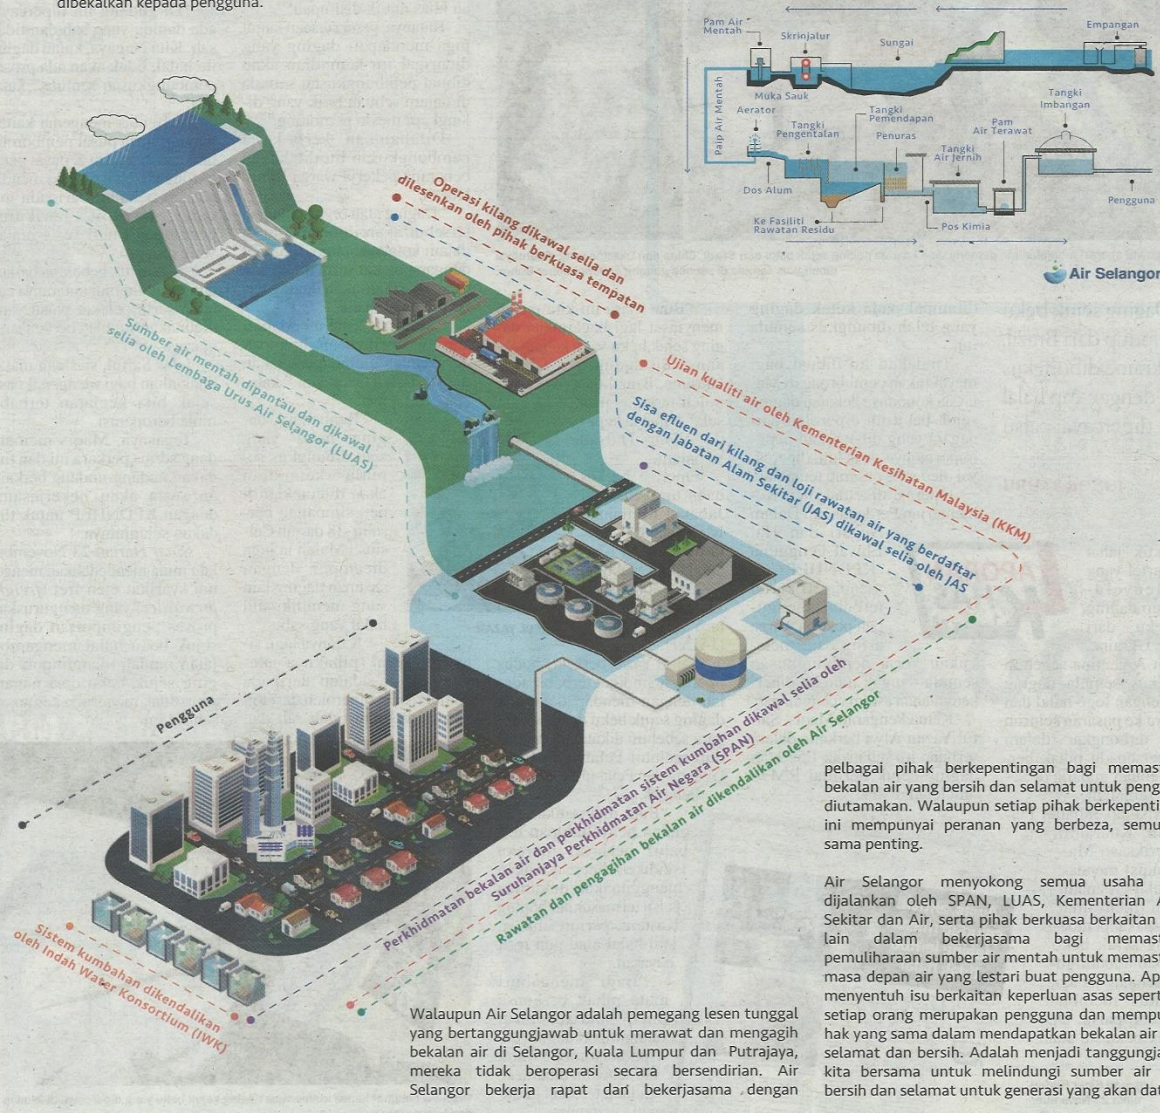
dibekalkan kepada pengguna.

Pam Air Mentah
Skrinjalur
Sungai
Empangan
Muka Sauk
Paip Air Mentah
Aerator
Tangki Pengentalan
Tangki Pemendapan
Penuras
Pam Air Terawat
Tangki Imbangan
Tangki Air Jernih
Dos Alum
Pengguna
Ke Fasiliti Rawatan Residu
Pos Kimia

Air Selangor

Operasi kilang dikawal selia dan dilesenkan oleh pihak berkuasa tempatan

Sumber air mentah dipantau dan dikawal selia oleh Lembaga Urus Air Selangor (LUAS)

Ujian kualiti air oleh Kementerian Kesihatan Malaysia (KKM)

Sisa efluen dari kilang dan loji rawatan air yang berdaftar dengan Jabatan Alam Sekitar (JAS) dikawal selia oleh JAS

Pengguna

Perkhidmatan bekalan air dan perkhidmatan sistem kumbahan dikawal selia oleh Suruhanjaya Perkhidmatan Air Negara (SPAN)

Rawatan dan pengagihan bekalan air dikendalikan oleh Air Selangor

Sistem kumbahan dikendalikan oleh Indah Water Konsortium (IWK)

Walaupun Air Selangor adalah pemegang lesen tunggal yang bertanggungjawab untuk merawat dan mengagih bekalan air di Selangor, Kuala Lumpur dan Putrajaya, mereka tidak beroperasi secara bersendirian. Air Selangor bekerja rapat dan bekerjasama dengan

pelbagai pihak berkepentingan bagi memast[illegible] bekalan air yang bersih dan selamat untuk peng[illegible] diutamakan. Walaupun setiap pihak berkepenti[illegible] ini mempunyai peranan yang berbeza, semu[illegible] sama penting.

Air Selangor menyokong semua usaha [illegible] dijalankan oleh SPAN, LUAS, Kementerian A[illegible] Sekitar dan Air, serta pihak berkuasa berkaitan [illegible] lain dalam bekerjasama bagi memast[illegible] pemuliharaan sumber air mentah untuk memast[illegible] masa depan air yang lestari buat pengguna. Ap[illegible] menyentuh isu berkaitan keperluan asas sepert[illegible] setiap orang merupakan pengguna dan mempu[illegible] hak yang sama dalam mendapatkan bekalan air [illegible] selamat dan bersih. Adalah menjadi tanggungja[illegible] kita bersama untuk melindungi sumber air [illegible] bersih dan selamat untuk generasi yang akan dat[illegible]